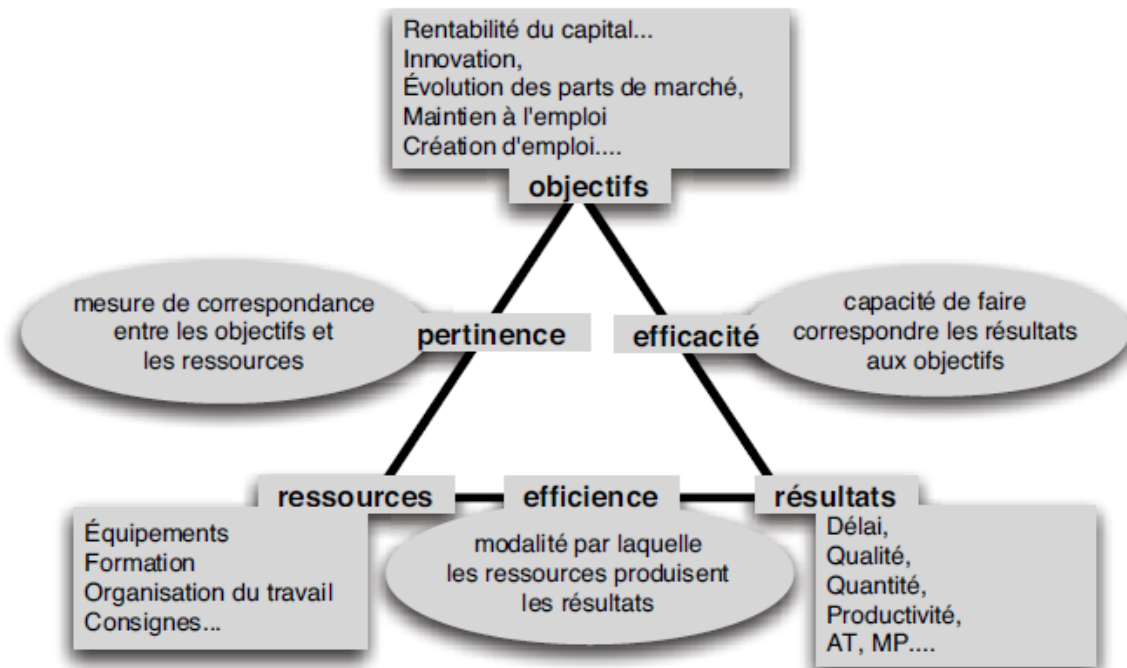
Rentabilité du capital...
Innovation,
Évolution des parts de marché,
Maintien à l'emploi
Création d'emploi....

objectifs

mesure de correspondance entre les objectifs et les ressources

pertinence

efficacité

capacité de faire correspondre les résultats aux objectifs

ressources

efficience

résultats

Équipements
Formation
Organisation du travail
Consignes...

modalité par laquelle les ressources produisent les résultats

Délai,
Qualité,
Quantité,
Productivité,
AT, MP....